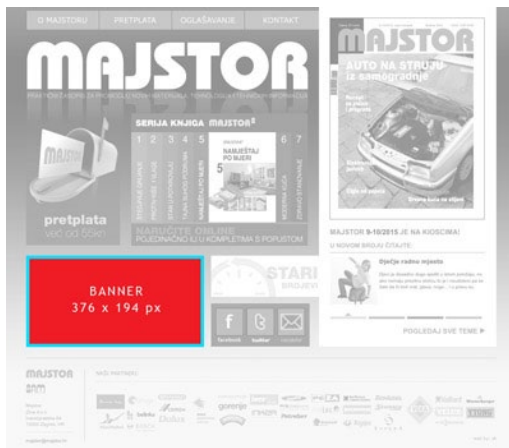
O MAJSTORU PRETPLATA OGLAŠAVANJE KONTAKT

MAJSTOR

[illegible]

pretplata
već od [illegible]

SERIJA KNJIGA MAJSTOR

1 2 3 4 5 6 7

NAJBOLJE PO MJERI

NARUČITE ONLINE
POJEDINAČNO ILI U KOMPLETIMA S POPUSTOM

BANNER
376 x 194 px

STARI BROJEVI

facebook twitter newsletter

MAJSTOR
AUTO na STRUJU iz samogradnje

MAJSTOR 9-10/2015 JE NA KIOSCIMA!
U NOVOM BROJU ČITAJTE:

Dječje radno mjesto

POGLEDAJ SVE TEME ▶

MAJSTOR

NAŠI PARTNERI

gorenje

Bosch

Dulux